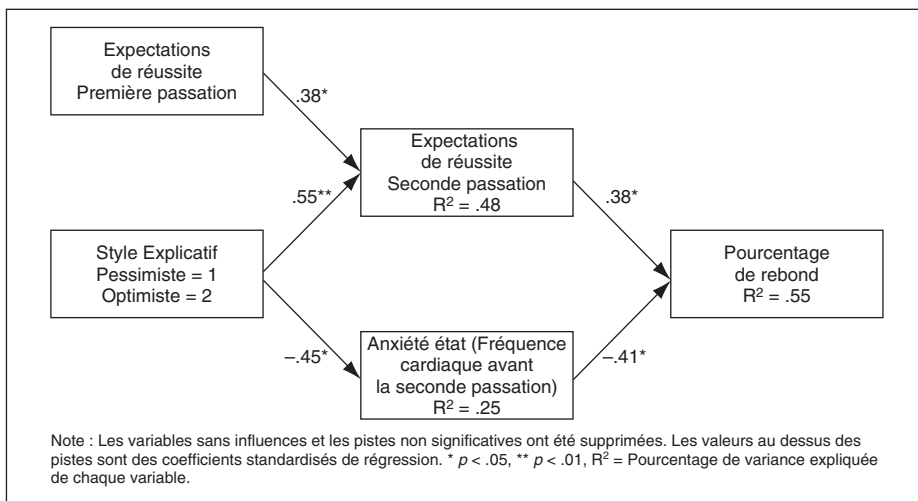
Expectations de réussite Première passation

.38*

Expectations de réussite Seconde passation $R^2$ = .48

.55**

Style Explicatif Pessimiste = 1 Optimiste = 2

.38*

Pourcentage de rebond $R^2$ = .55

–.45*

Anxiété état (Fréquence cardiaque avant la seconde passation) $R^2$ = .25

–.41*

Note : Les variables sans influences et les pistes non significatives ont été supprimées. Les valeurs au dessus des pistes sont des coefficients standardisés de régression. * $p$ < .05, ** $p$ < .01, $R^2$ = Pourcentage de variance expliquée de chaque variable.